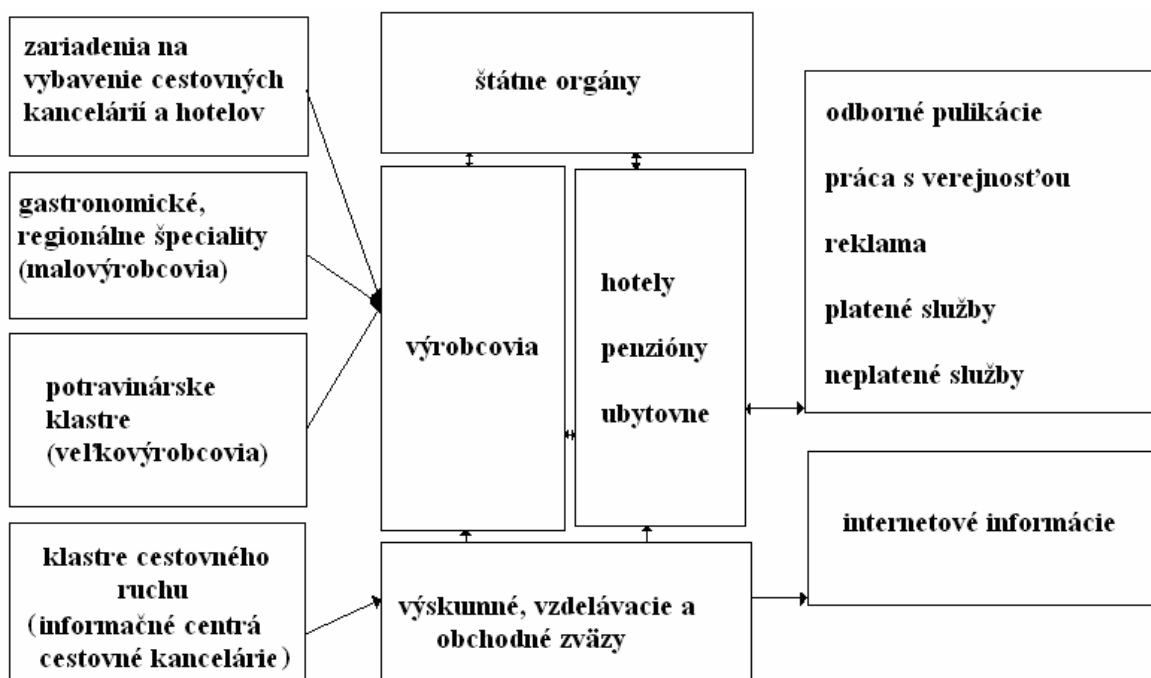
zariadenia na vybavenie cestovných kancelárií a hotelov

štátne orgány

odborné pulikácie

práca s verejnosťou

reklama

platené služby

neplatené služby

gastronomické, regionálne špeciality (malovýrobcovia)

výrobcovia

hotely

penzióny

ubytovne

potravinárske klastre (veľkovýrobcovia)

internetové informácie

klastre cestovného ruchu (informačné centrá cestovné kancelárie)

výskumné, vzdelávacie a obchodné zväzy